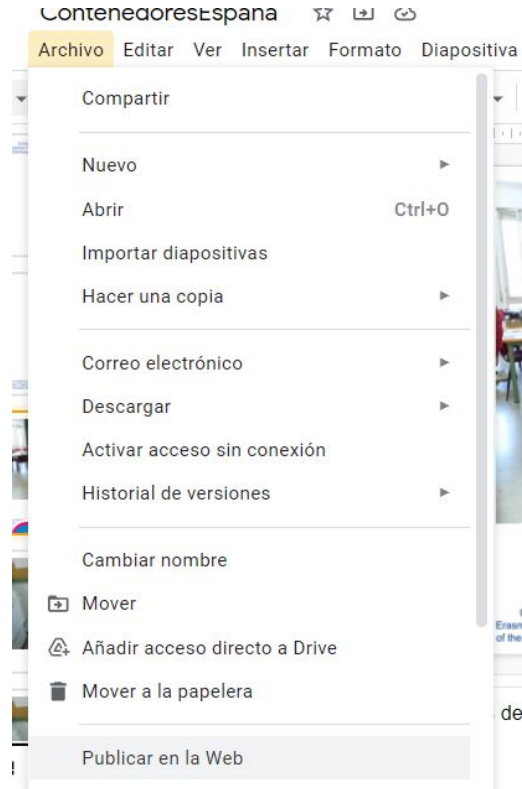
ContenedoresEspana

Archivo Editar Ver Insertar Formato Diapositiva

Compartir

Nuevo

Abrir Ctrl+O

Importar diapositivas

Hacer una copia

Correo electrónico

Descargar

Activar acceso sin conexión

Historial de versiones

Cambiar nombre

Mover

Añadir acceso directo a Drive

Mover a la papelera

Publicar en la Web

de